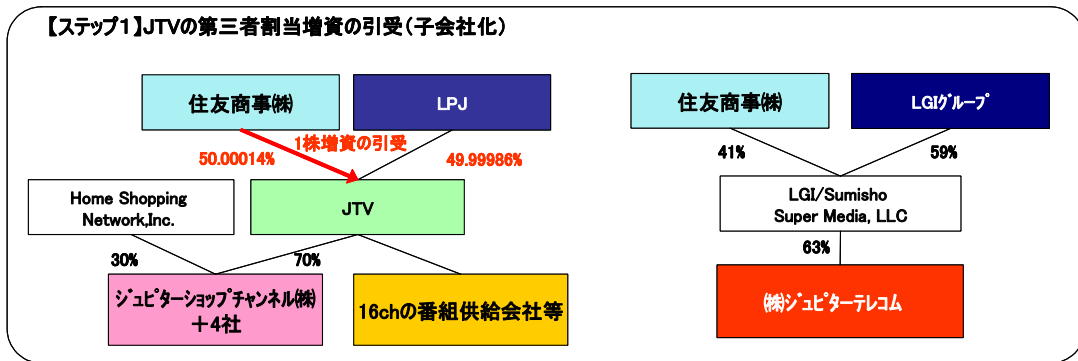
【ステップ1】JTVの第三者割当増資の引受(子会社化)

住友商事㈱

LPJ

1株増資の引受

50.00014%

49.99986%

Home Shopping Network,Inc.

JTV

30%

70%

ジュピターショップチャンネル㈱ ＋4社

16chの番組供給会社等

住友商事㈱

LGIグループ

41%

59%

LGI/Sumisho Super Media, LLC

63%

㈱ジュピターテレコム